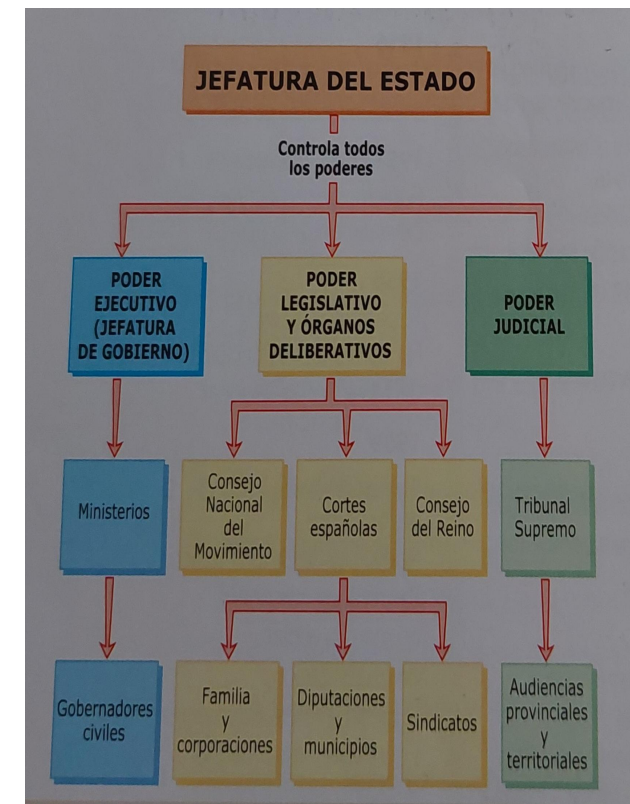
JEFATURA DEL ESTADO

Controla todos los poderes

PODER EJECUTIVO (JEFATURA DE GOBIERNO)

PODER LEGISLATIVO Y ÓRGANOS DELIBERATIVOS

PODER JUDICIAL

Ministerios

Consejo Nacional del Movimiento

Cortes españolas

Consejo del Reino

Tribunal Supremo

Gobernadores civiles

Familia y corporaciones

Diputaciones y municipios

Sindicatos

Audiencias provinciales y territoriales